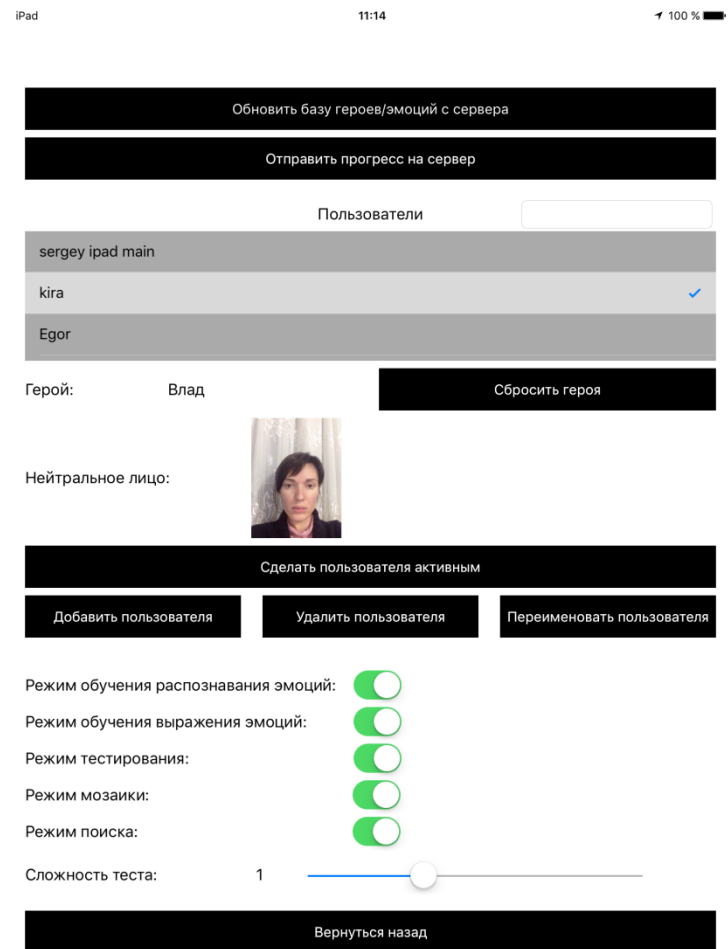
iPad
11:14
100 %

Обновить базу героев/эмоций с сервера

Отправить прогресс на сервер

Пользователи

sergey ipad main

kira

Egor

Герой: Влад

Сбросить героя

Нейтральное лицо:

Сделать пользователя активным

Добавить пользователя

Удалить пользователя

Переименовать пользователя

Режим обучения распознавания эмоций:

Режим обучения выражения эмоций:

Режим тестирования:

Режим мозаики:

Режим поиска:

Сложность теста: 1

Вернуться назад